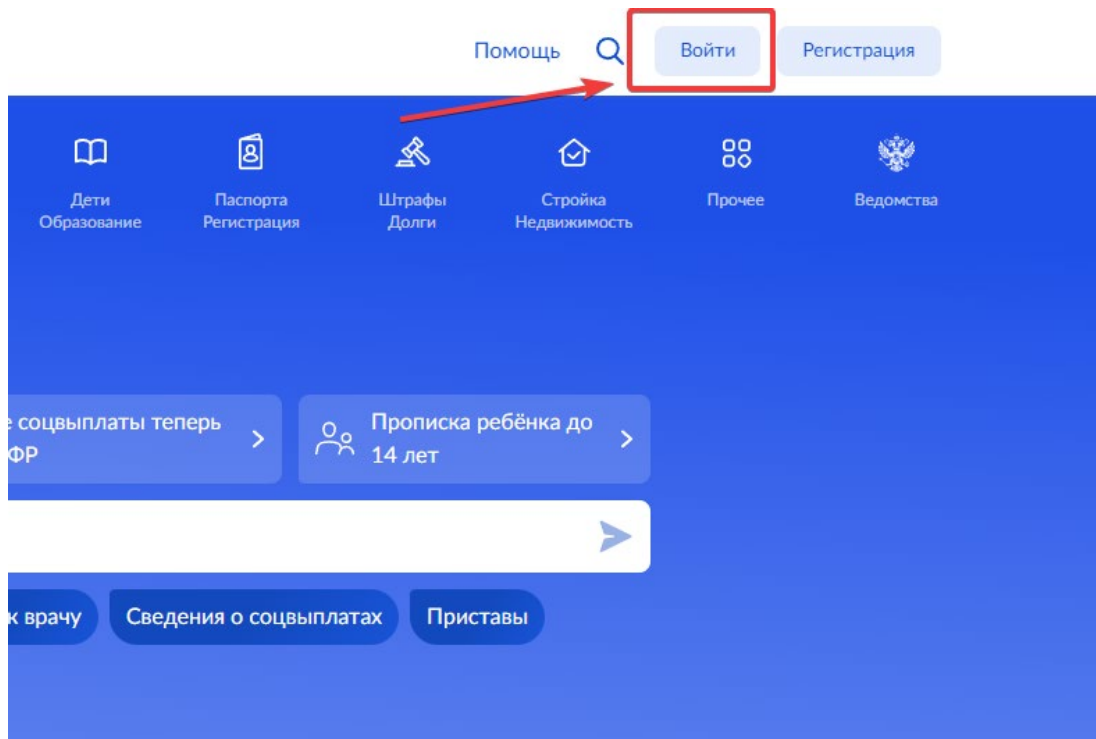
Помощь Войти Регистрация

Дети Образование

Паспорта Регистрация

Штрафы Долги

Стройка Недвижимость

Прочее

Ведомства

е соцвыплаты теперь ФР

Прописка ребёнка до 14 лет

к врачу

Сведения о соцвыплатах

Приставы